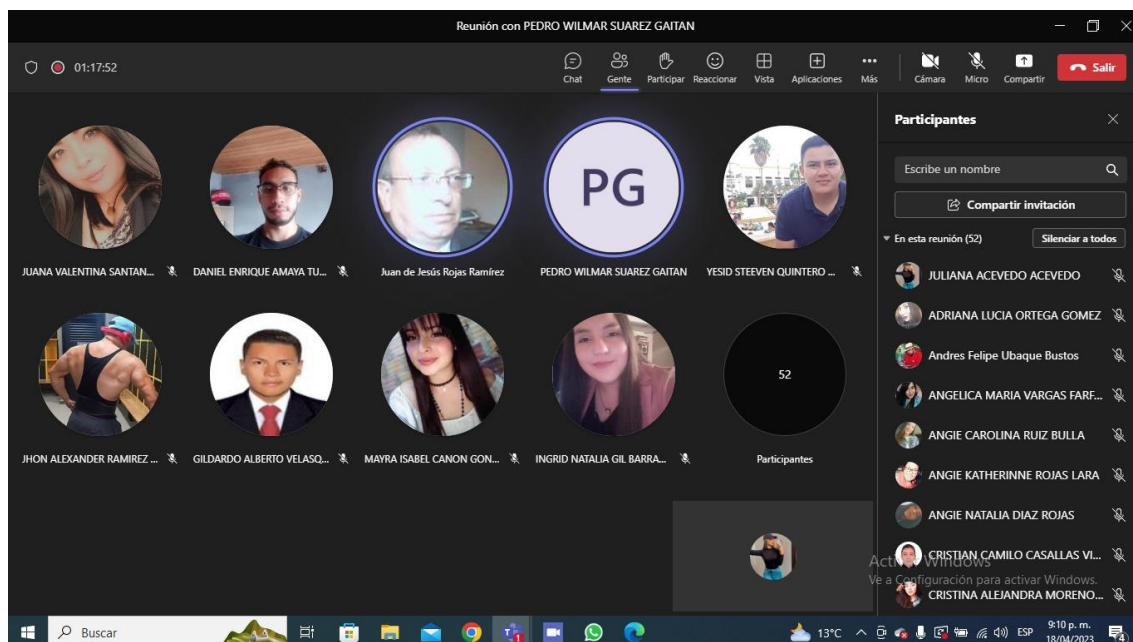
Reunión con PEDRO WILMAR SUAREZ GAITAN

01:17:52

Chat Gente Participar Reaccionar Vista Aplicaciones Más Cámara Micro Compartir Salir

PG

JUANA VALENTINA SANTAN...
DANIEL ENRIQUE AMAYA TU...
Juan de Jesús Rojas Ramírez
PEDRO WILMAR SUAREZ GAITAN
YESID STEEVEN QUINTERO ...

52

JHON ALEXANDER RAMIREZ ...
GILDARDO ALBERTO VELASQ...
MAYRA ISABEL CANON GON...
INGRID NATALIA GIL BARRA...
Participantes

Participantes

Escribe un nombre

Compartir invitación

En esta reunión (52)
Silenciar a todos

JULIANA ACEVEDO ACEVEDO
ADRIANA LUCIA ORTEGA GOMEZ
Andres Felipe Ubaque Bustos
ANGELICA MARIA VARGAS FARF...
ANGIE CAROLINA RUIZ BULLA
ANGIE KATHERINNE ROJAS LARA
ANGIE NATALIA DIAZ ROJAS
CRISTIAN CAMILO CASALLAS VI...
CRISTINA ALEJANDRA MORENO...

Activar Windows
Ve a Configuración para activar Windows.

Buscar

13°C ESP 9:10 p. m. 18/04/2023